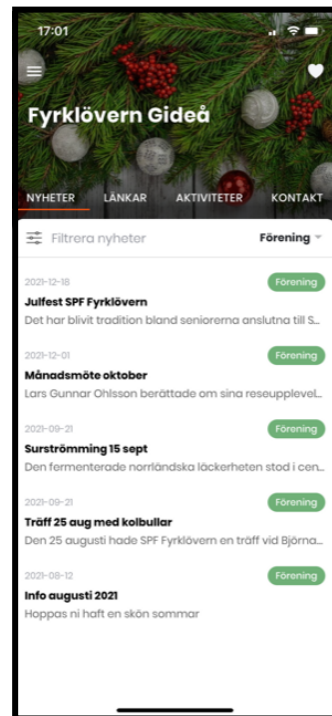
17:01

Fyrklövern Gideå

NYHETER LÄNKAR AKTIVITETER KONTAKT

Filtrera nyheter

Förening

2021-12-18
Förening
Julfest SPF Fyrklövern
Det har blivit tradition bland seniorerna anslutna till S...

2021-12-01
Förening
Månadsmöte oktober
Lars Gunnar Ohlsson berättade om sina reseupplevel...

2021-09-21
Förening
Surströmming 15 sept
Den fermenterade norrländska läckerheten stod i cen...

2021-09-21
Förening
Träff 25 aug med kolbullar
Den 25 augusti hade SPF Fyrklövern en träff vid Björna...

2021-08-12
Förening
Info augusti 2021
Hoppas ni haft en skön sommar